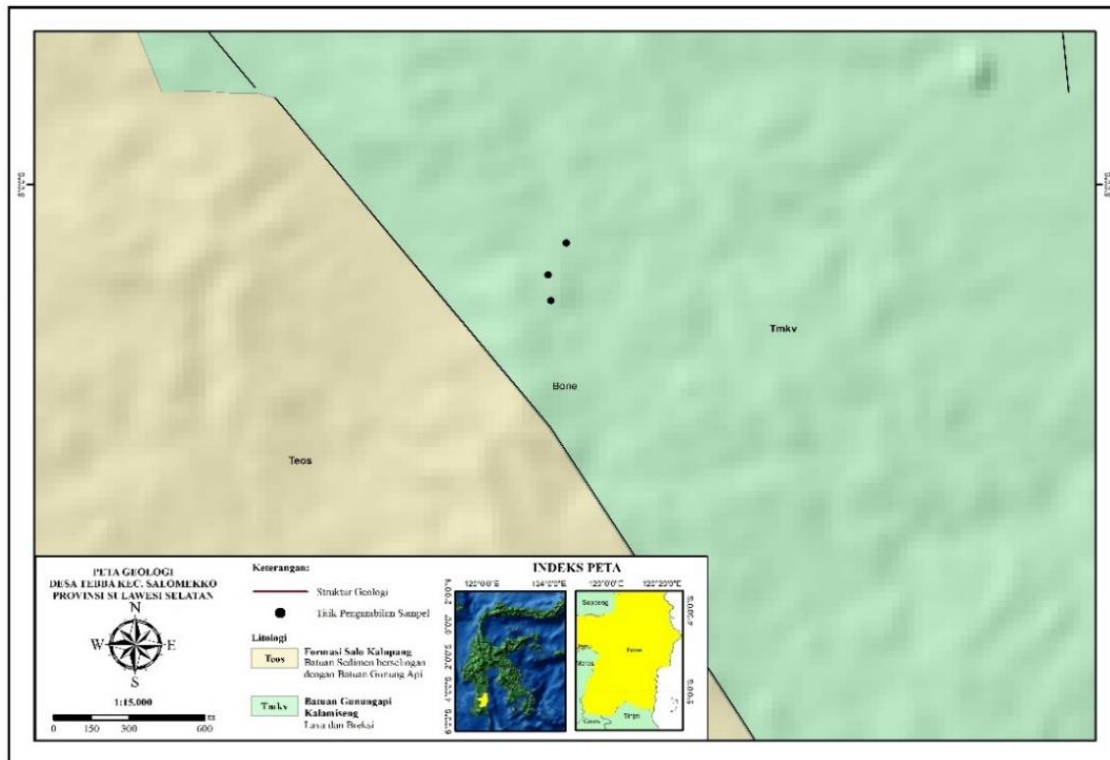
Tmkv

Bone

Teos

PETA GEOLOGI
DESA TEBBA KEC. SALOMEKKO
PROVINSI SULAWESI SELATAN

N
W E
S

1:15.000

0 150 300 600 m

Keterangan:

Struktur Geologi

Titik Pengambilan Sampel

Litologi

Teos Formasi Salo Kalupang
Batuan Sedimen berselingan dengan Batuan Gunung Api

Tmkv Batuan Gunungapi Kalamiseng
Lava dan Breksi

INDEKS PETA

120°0'0"E 124°0'0"E

120°0'0"E 120°20'0"E

Soppeng

Bone

Maros

Sinjai

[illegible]